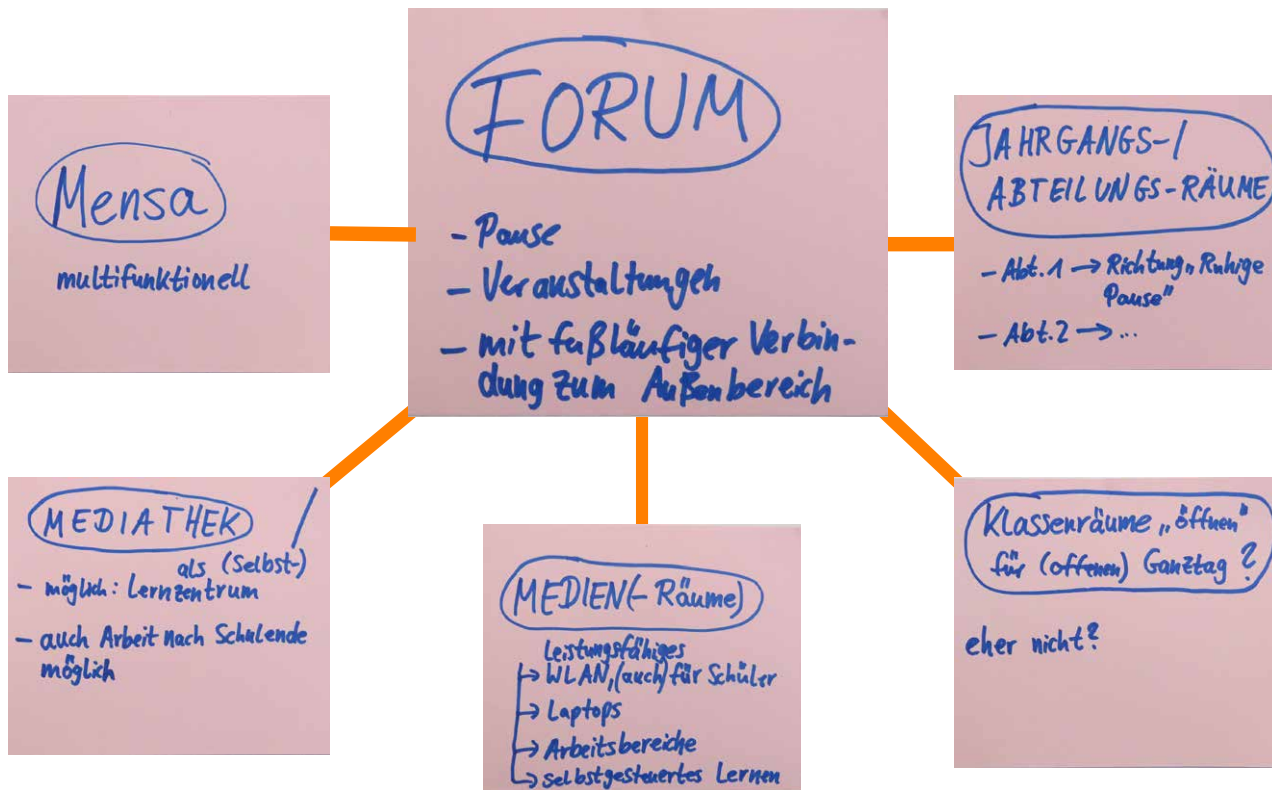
Mensa

multifunktionell

FORUM

- Pause
- Veranstaltungen
- mit fußläufiger Verbindung zum Außenbereich

JAHRGANGS-/ ABTEILUNGS-RÄUME

- Abt. 1 → Richtung „Ruhige Pause"
- Abt. 2 → ...

MEDIATHEK /

- möglich: als (Selbst-) Lernzentrum
- auch Arbeit nach Schulende möglich

MEDIEN(-Räume)

Leistungsfähiges
↳ WLAN, (auch) für Schüler
↳ Laptops
↳ Arbeitsbereiche
↳ selbstgesteuertes Lernen

Klassenräume „öffnen" für (offenen) Ganztag?

eher nicht?